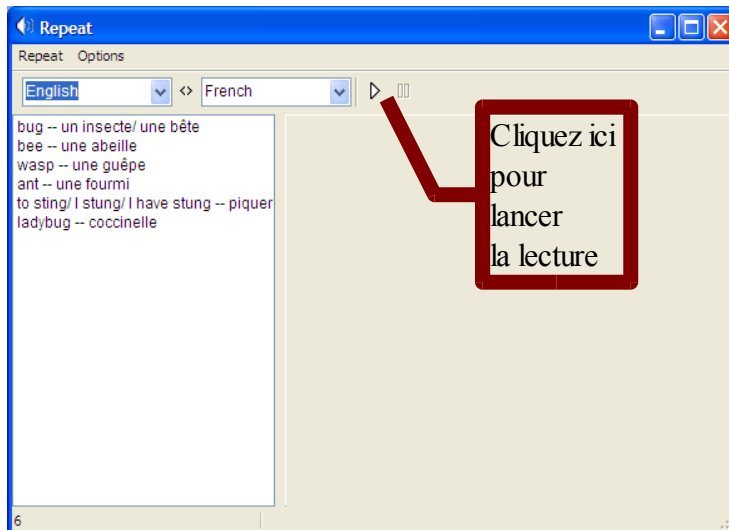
Repeat

Repeat Options

English <> French

bug -- un insecte/ une bête
bee -- une abeille
wasp -- une guêpe
ant -- une fourmi
to sting/ I stung/ I have stung -- piquer
ladybug -- coccinelle

Cliquez ici pour lancer la lecture

6